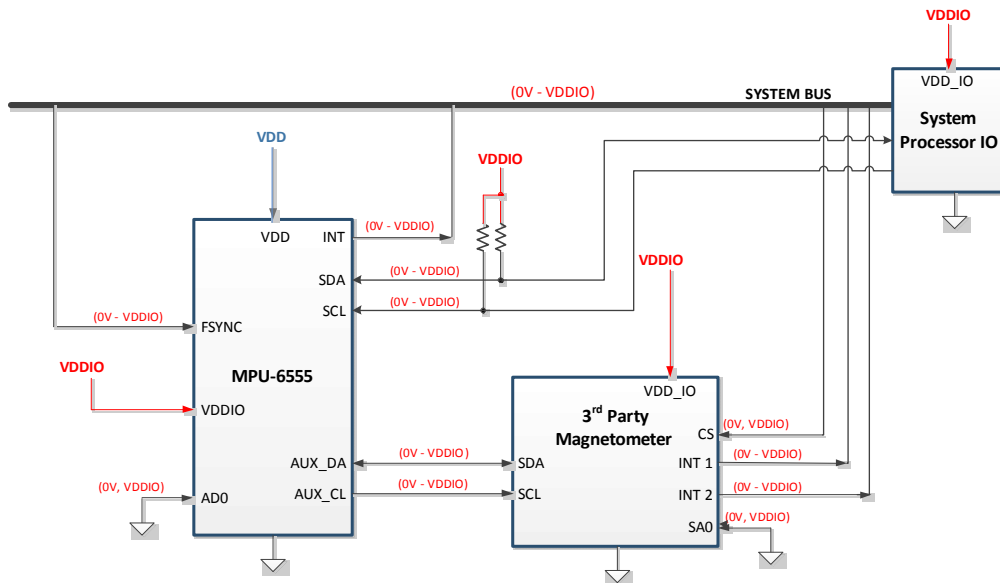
VDDIO

VDD_IO

System Processor IO

(0V - VDDIO)

SYSTEM BUS

VDD

VDDIO

VDD

INT

(0V - VDDIO)

SDA

(0V - VDDIO)

SCL

(0V - VDDIO)

VDDIO

(0V - VDDIO)

FSYNC

VDDIO

MPU-6555

VDDIO

VDD_IO

$3^{rd}$ Party Magnetometer

(0V, VDDIO)

CS

AUX_DA

(0V - VDDIO)

SDA

INT 1

(0V - VDDIO)

(0V, VDDIO)

AD0

AUX_CL

(0V - VDDIO)

SCL

INT 2

(0V - VDDIO)

SA0

(0V, VDDIO)